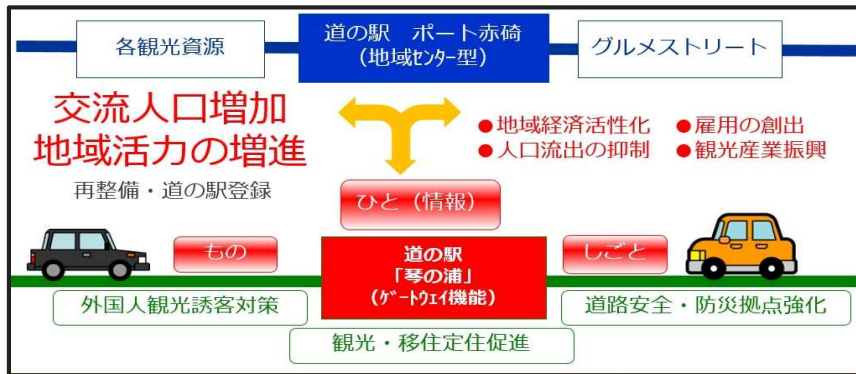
各観光資源

道の駅　ポート赤碕
（地域ｾﾝﾀｰ型）

グルメストリート

交流人口増加
地域活力の増進

再整備・道の駅登録

●地域経済活性化　●雇用の創出
●人口流出の抑制　●観光産業振興

ひと（情報）

もの

道の駅
「琴の浦」
（ｹﾞｰﾄｳｪｲ機能）

しごと

外国人観光誘客対策

道路安全・防災拠点強化

観光・移住定住促進